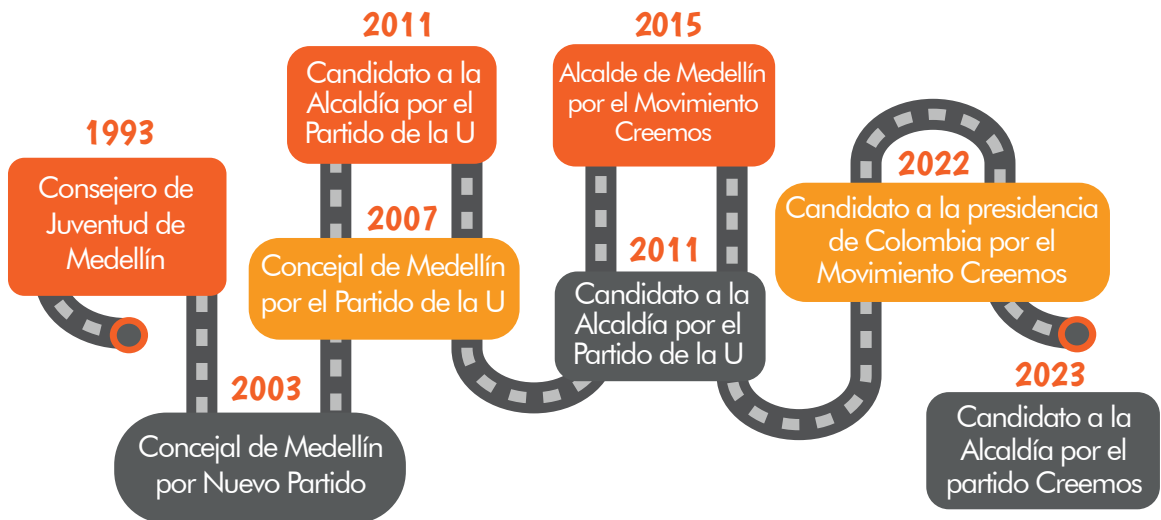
1993

Consejero de Juventud de Medellín

2003

Concejal de Medellín por Nuevo Partido

2011

Candidato a la Alcaldía por el Partido de la U

2007

Concejal de Medellín por el Partido de la U

2015

Alcalde de Medellín por el Movimiento Creemos

2011

Candidato a la Alcaldía por el Partido de la U

2022

Candidato a la presidencia de Colombia por el Movimiento Creemos

2023

Candidato a la Alcaldía por el partido Creemos